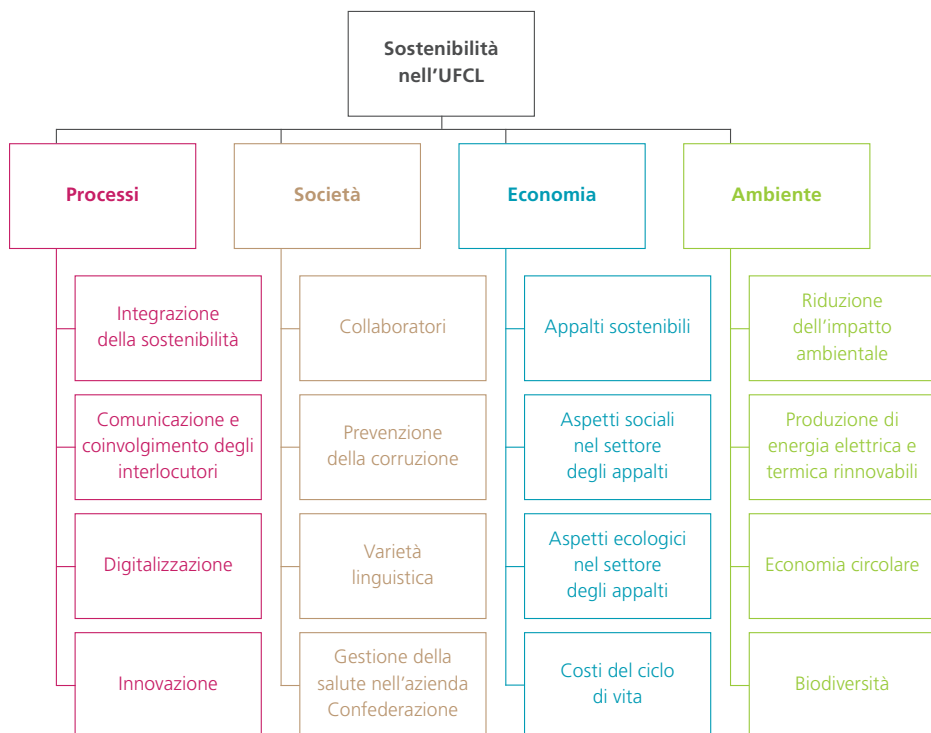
Sostenibilità nell'UFCL

Processi

Integrazione della sostenibilità

Comunicazione e coinvolgimento degli interlocutori

Digitalizzazione

Innovazione

Società

Collaboratori

Prevenzione della corruzione

Varietà linguistica

Gestione della salute nell'azienda Confederazione

Economia

Appalti sostenibili

Aspetti sociali nel settore degli appalti

Aspetti ecologici nel settore degli appalti

Costi del ciclo di vita

Ambiente

Riduzione dell'impatto ambientale

Produzione di energia elettrica e termica rinnovabili

Economia circolare

Biodiversità